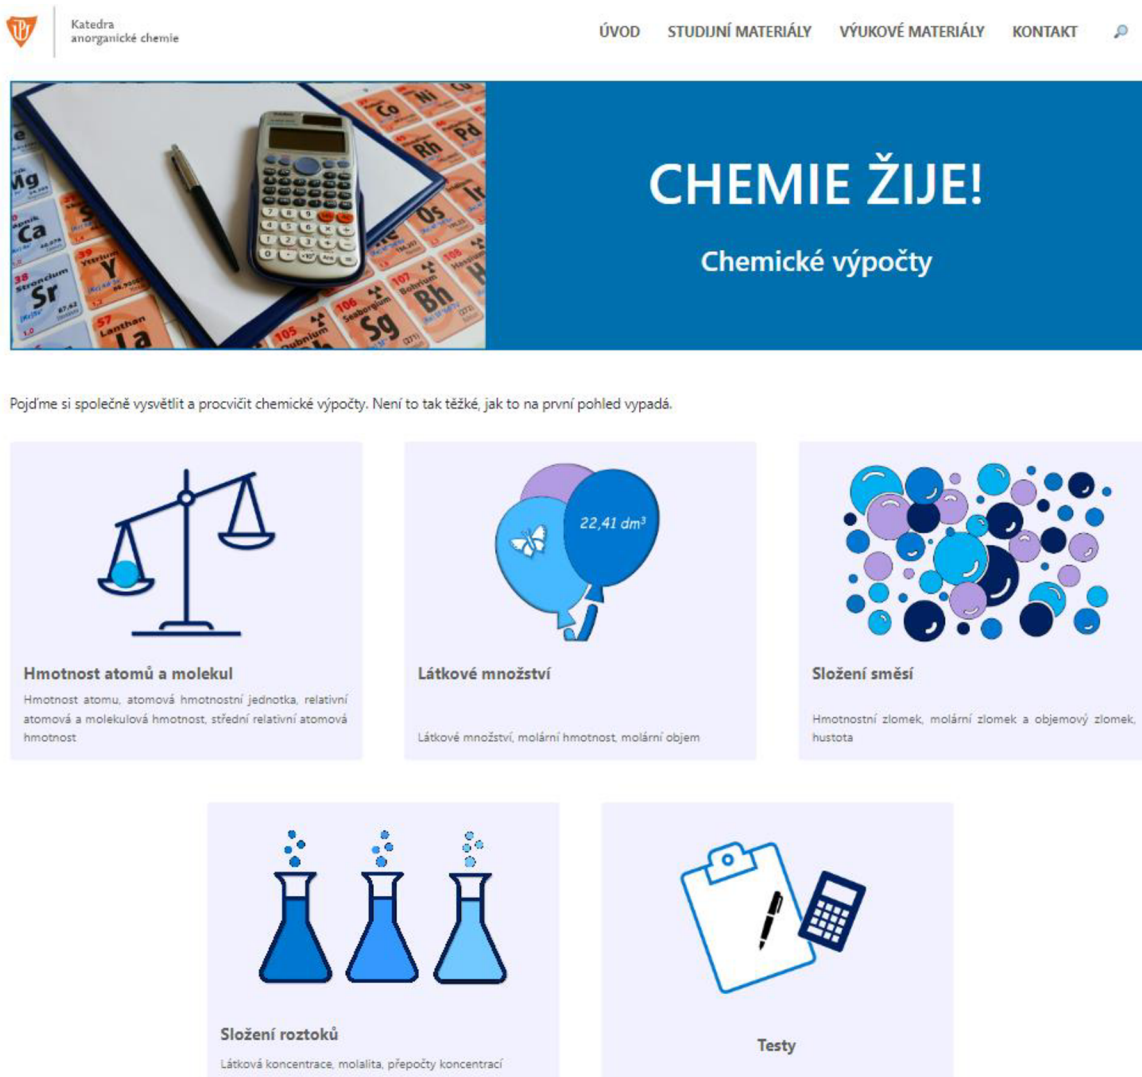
Katedra
anorganické chemie

ÚVOD STUDIJNÍ MATERIÁLY VÝUKOVÉ MATERIÁLY KONTAKT

Co Ni Rh Pd Mg Ca Y Sr La Os Sg Bh

CHEMIE ŽIJE!

Chemické výpočty

Pojďme si společně vysvětlit a procvičit chemické výpočty. Není to tak těžké, jak to na první pohled vypadá.

Hmotnost atomů a molekul

Hmotnost atomu, atomová hmotnostní jednotka, relativní atomová a molekulová hmotnost, střední relativní atomová hmotnost

22,41 $dm^3$

Látkové množství

Látkové množství, molární hmotnost, molární objem

Složení směsí

Hmotnostní zlomek, molární zlomek a objemový zlomek, hustota

Složení roztoků

Látková koncentrace, molalita, přepočty koncentrací

Testy